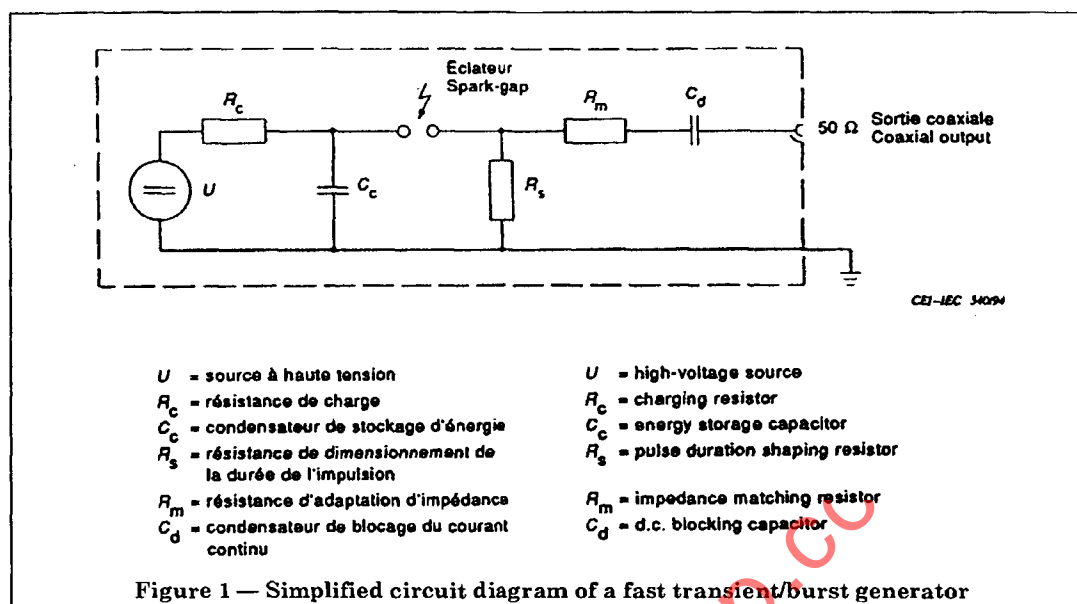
Éclateur
Spark-gap

$R_c$

$R_m$

$C_d$

50 Ω Sortie coaxiale
Coaxial output

$U$

$C_c$

$R_s$

CEI-IEC 340/94

$U$ = source à haute tension
$R_c$ = résistance de charge
$C_c$ = condensateur de stockage d'énergie
$R_s$ = résistance de dimensionnement de la durée de l'impulsion
$R_m$ = résistance d'adaptation d'impédance
$C_d$ = condensateur de blocage du courant continu

$U$ = high-voltage source
$R_c$ = charging resistor
$C_c$ = energy storage capacitor
$R_s$ = pulse duration shaping resistor
$R_m$ = impedance matching resistor
$C_d$ = d.c. blocking capacitor

Figure 1 — Simplified circuit diagram of a fast transient/burst generator